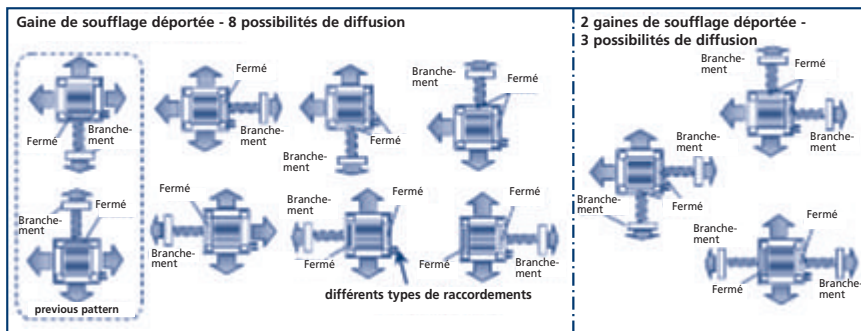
Gaine de soufflage déportée - 8 possibilités de diffusion

Fermé
Branchement
Fermé
Branchement
Fermé
Branchement
Branchement
Fermé

Branchement
Fermé
previous pattern
Fermé
Branchement
Fermé
Fermé
Fermé
Fermé
Branchement
différents types de raccordements

2 gaines de soufflage déportée - 3 possibilités de diffusion

Branchement
Fermé
Branchement
Branchement
Branchement
Fermé
Fermé
Branchement
Fermé
Branchement